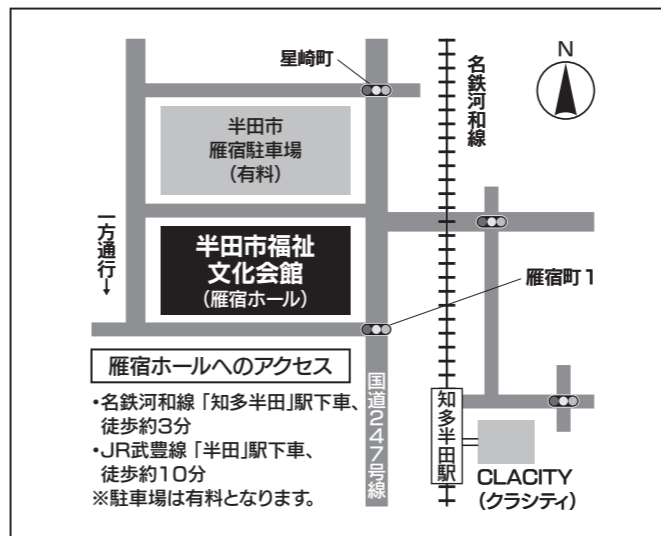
星崎町

名鉄河和線

N

半田市
雁宿駐車場
(有料)

一方通行↓

半田市福祉
文化会館
(雁宿ホール)

雁宿町1

雁宿ホールへのアクセス

•名鉄河和線「知多半田」駅下車、徒歩約3分
•JR武豊線「半田」駅下車、徒歩約10分
※駐車場は有料となります。

国道247号線

知多半田駅

CLACITY
(クラシティ)